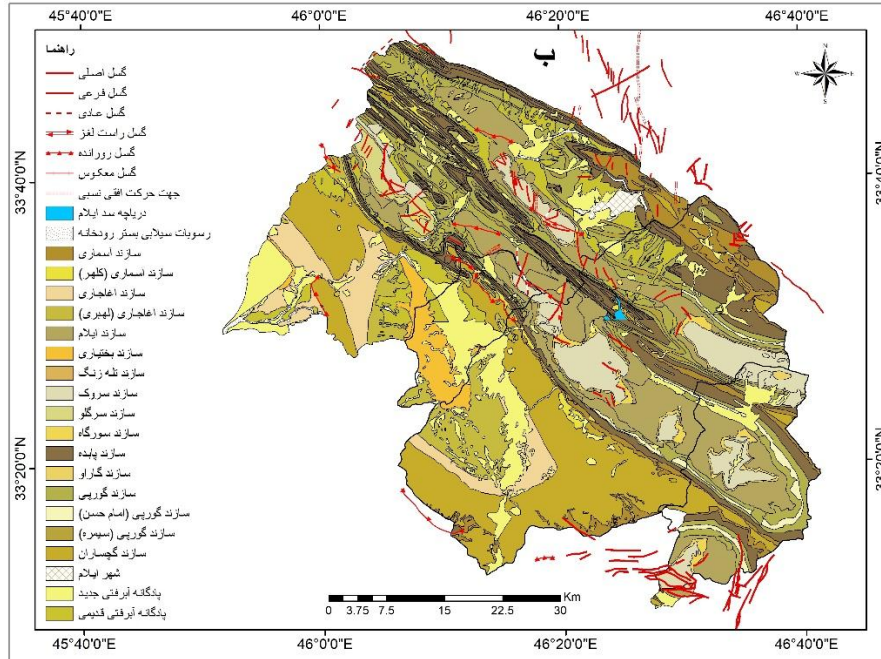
45°40'0"E
46°0'0"E
46°20'0"E
46°40'0"E

راهنما
گسل اصلی
گسل فرعی
گسل عادی
گسل راست لغز
گسل رورانده
گسل معکوس
جهت حرکت افقی نسبی
دریاچه سد ایلام
رسوبات سیلابی بستر رودخانه
سازند اسماری
سازند اسماری (کلهر)
سازند آغاجاری
سازند آغاجاری (لهبری)
سازند ایلام
سازند بختیاری
سازند تله زنگ
سازند سروک
سازند سرگلو
سازند سورگاه
سازند پابده
سازند گداو
سازند گورپی
سازند گورپی (امام حسن)
سازند گورپی (سیمره)
سازند گچساران
شهر ایلام
پادگانه آبرفتی جدید
پادگانه آبرفتی قدیمی

ب

N
E
S
W

33°40'0"N
33°20'0"N
33°40'0"N
33°20'0"N

Km
0 3.75 7.5 15 22.5 30

45°40'0"E
46°0'0"E
46°20'0"E
46°40'0"E